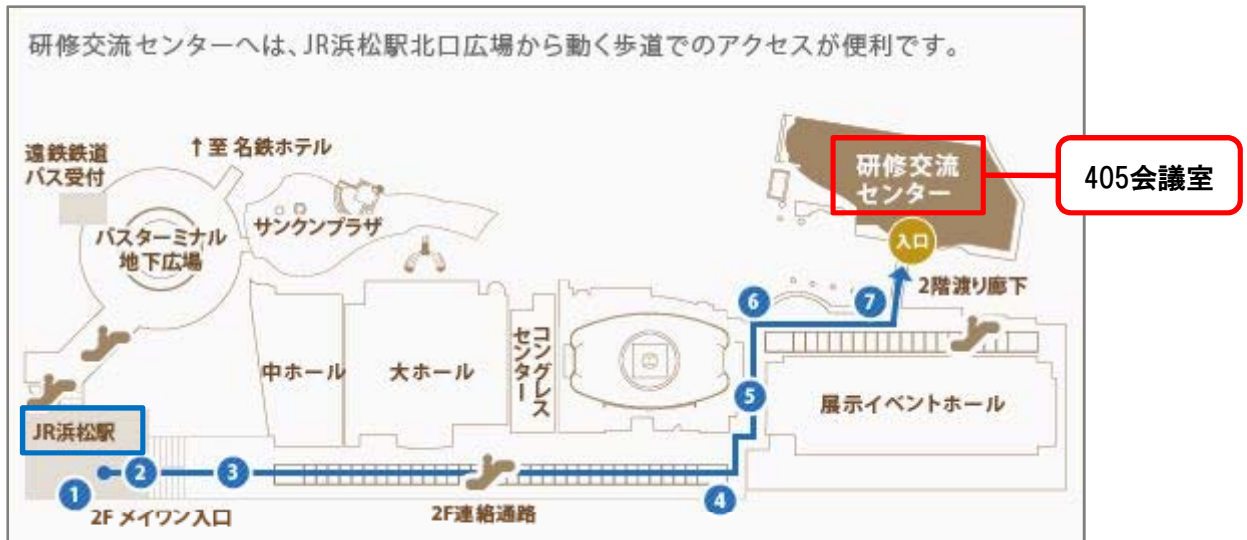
研修交流センターへは、JR浜松駅北口広場から動く歩道でのアクセスが便利です。

遠鉄鉄道
バス受付

↑至 名鉄ホテル

研修交流
センター

405会議室

入口

サンクンプラザ

バスターミナル
地下広場

2階渡り廊下

6

7

中ホール

大ホール

コングレスセンター

展示イベントホール

5

JR浜松駅

2

3

1

4

2F メイワン入口

2F連絡通路